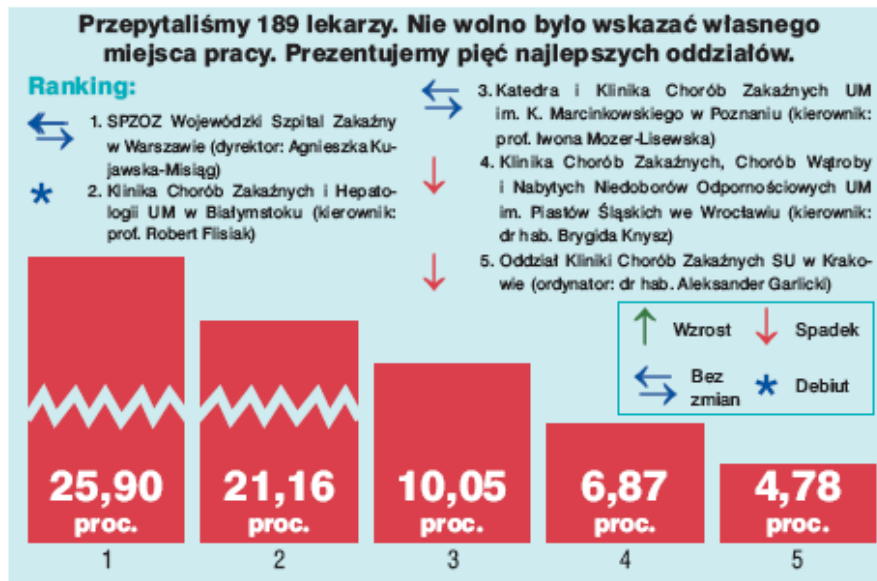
Przepytaliśmy 189 lekarzy. Nie wolno było wskazać własnego miejsca pracy. Prezentujemy pięć najlepszych oddziałów.

Ranking:

1. SPZOZ Wojewódzki Szpital Zakaźny w Warszawie (dyrektor: Agnieszka Kujawska-Misiąg)

2. Klinika Chorób Zakaźnych i Hepatologii UM w Białymstoku (kierownik: prof. Robert Flisiak)

3. Katedra i Klinika Chorób Zakaźnych UM im. K. Marcinkowskiego w Poznaniu (kierownik: prof. Iwona Mozer-Lisewska)

4. Klinika Chorób Zakaźnych, Chorób Wątroby i Nabytych Niedoborów Odpornościowych UM im. Piastów Śląskich we Wrocławiu (kierownik: dr hab. Brygida Knysz)

5. Oddział Kliniki Chorób Zakaźnych SU w Krakowie (ordynator: dr hab. Aleksander Garlicki)

Wzrost
Spadek
Bez zmian
Debiut

25,90 proc.
21,16 proc.
10,05 proc.
6,87 proc.
4,78 proc.

1
2
3
4
5